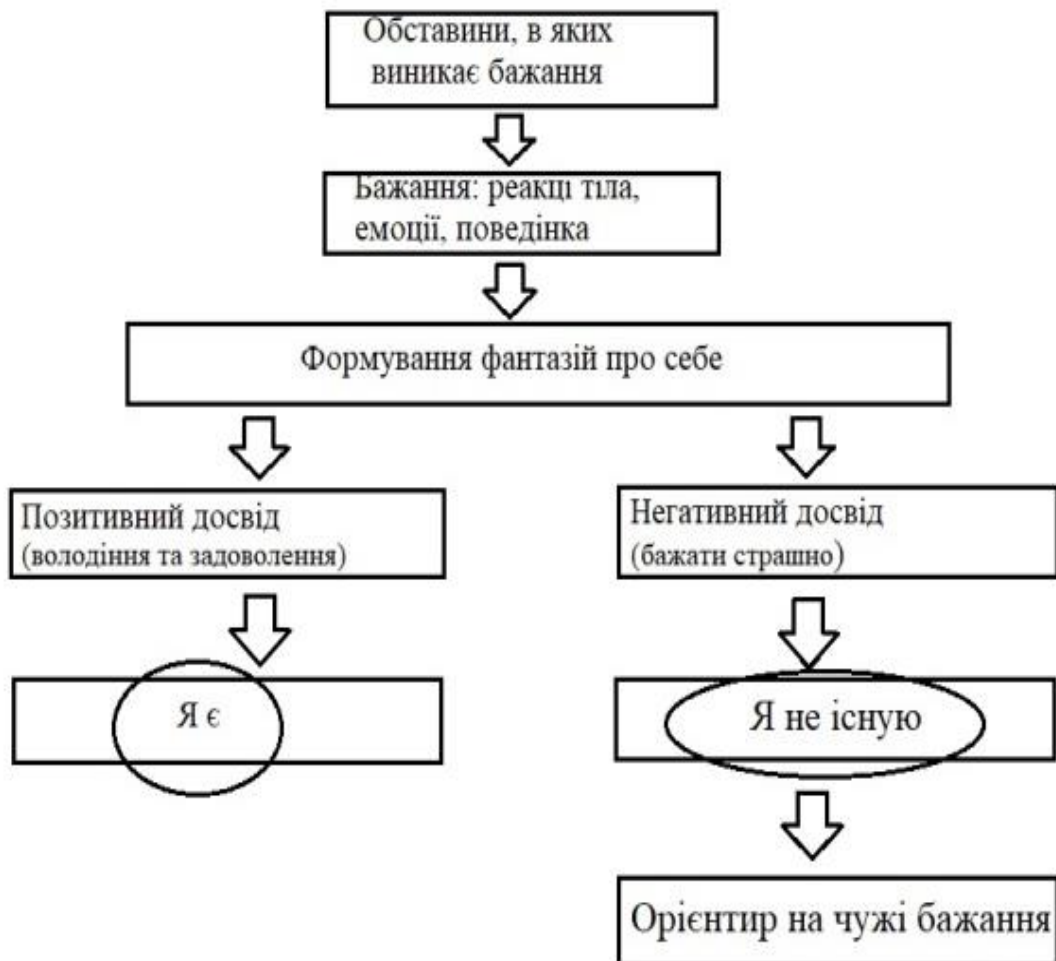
Обставини, в яких виникає бажання

Бажання: реакці тіла, емоції, поведінка

Формування фантазій про себе

Позитивний досвід (володіння та задоволення)

Негативний досвід (бажати страшно)

Я є

Я не існую

Орієнтир на чужі бажання